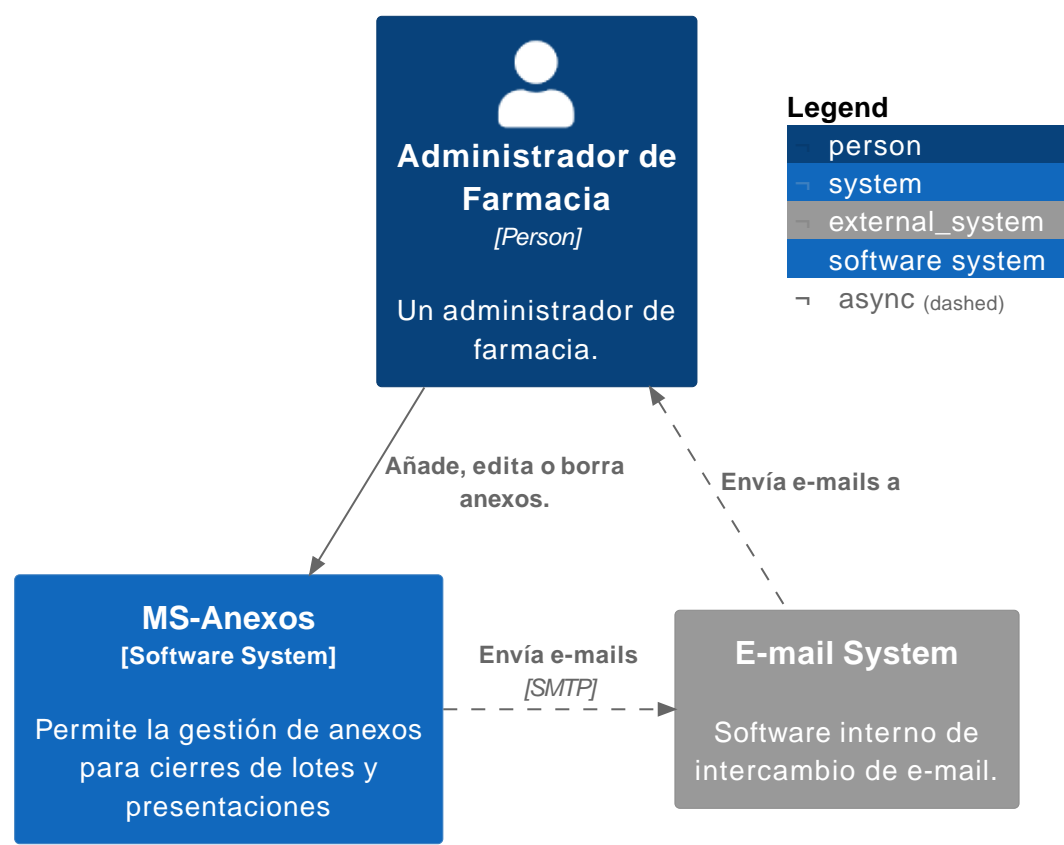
Administrador de Farmacia
[Person]

Un administrador de farmacia.

Legend
¬ person
¬ system
¬ external_system
software system
¬ async (dashed)

Añade, edita o borra anexos.

Envía e-mails a

MS-Anexos
[Software System]

Permite la gestión de anexos para cierres de lotes y presentaciones

Envía e-mails
[SMTP]

E-mail System

Software interno de intercambio de e-mail.